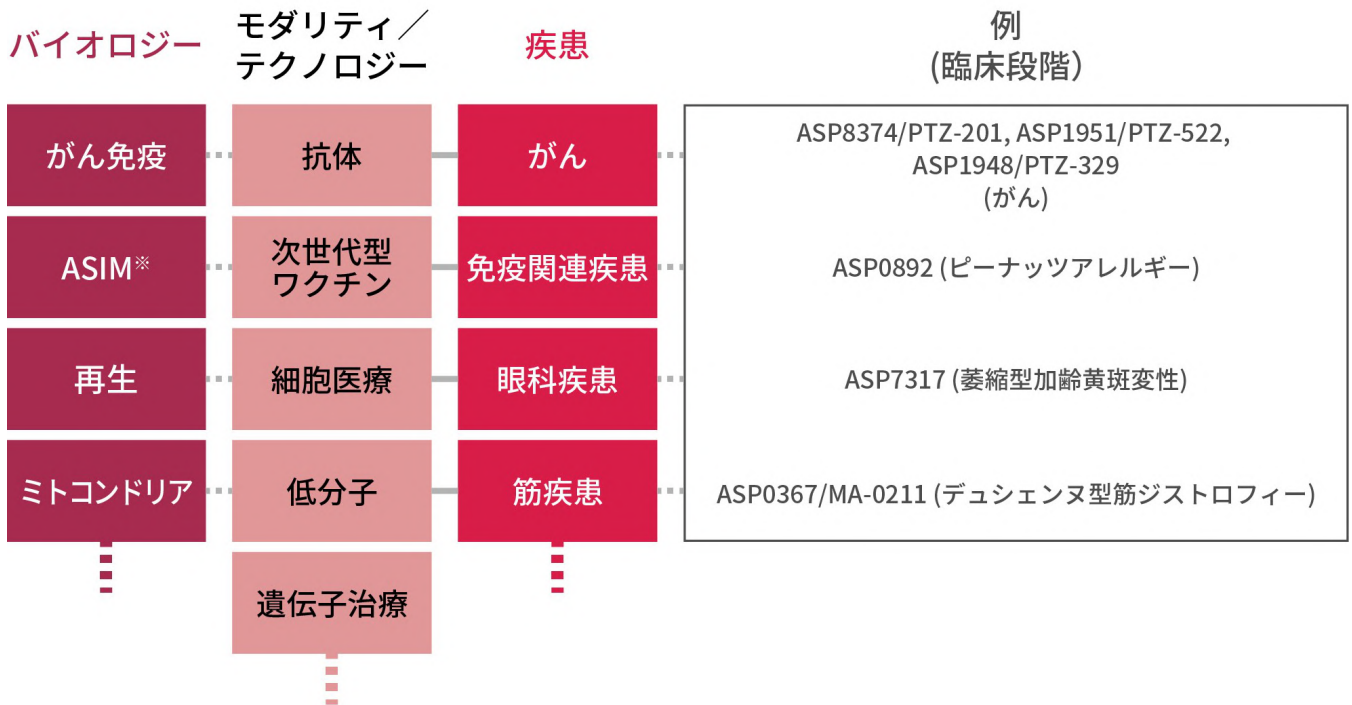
| バイオロジー | モダリティ／テクノロジー | 疾患 | 例 (臨床段階) |
|---|---|---|---|
| がん免疫 | 抗体 | がん | ASP8374/PTZ-201, ASP1951/PTZ-522, ASP1948/PTZ-329 (がん) |
| ASIM※ | 次世代型ワクチン | 免疫関連疾患 | ASP0892 (ピーナッツアレルギー) |
| 再生 | 細胞医療 | 眼科疾患 | ASP7317 (萎縮型加齢黄斑変性) |
| ミトコンドリア | 低分子 | 筋疾患 | ASP0367/MA-0211 (デュシェンヌ型筋ジストロフィー) |
| | 遺伝子治療 | | |